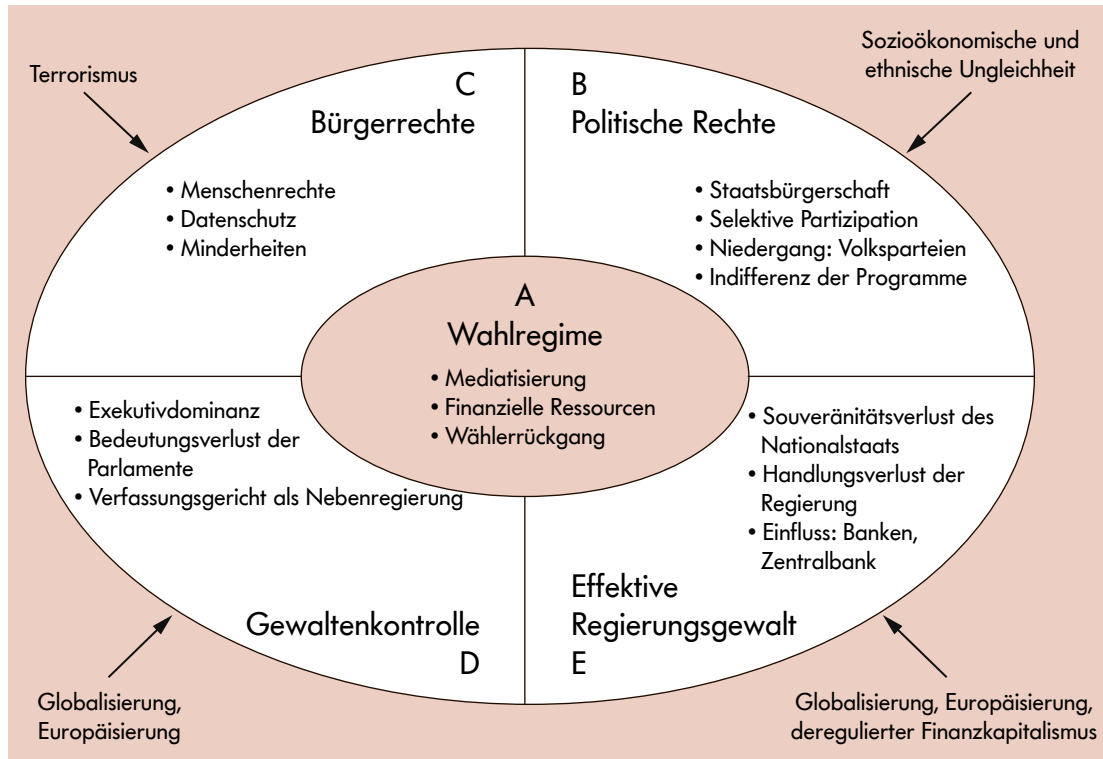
Terrorismus

Sozioökonomische und ethnische Ungleichheit

C
Bürgerrechte

• Menschenrechte
• Datenschutz
• Minderheiten

B
Politische Rechte

• Staatsbürgerschaft
• Selektive Partizipation
• Niedergang: Volksparteien
• Indifferenz der Programme

A
Wahlregime

• Mediatisierung
• Finanzielle Ressourcen
• Wählerrückgang

• Exekutivdominanz
• Bedeutungsverlust der Parlamente
• Verfassungsgericht als Nebenregierung

Gewaltenkontrolle
D

• Souveränitätsverlust des Nationalstaats
• Handlungsverlust der Regierung
• Einfluss: Banken, Zentralbank

Effektive Regierungsgewalt
E

Globalisierung, Europäisierung

Globalisierung, Europäisierung, deregulierter Finanzkapitalismus